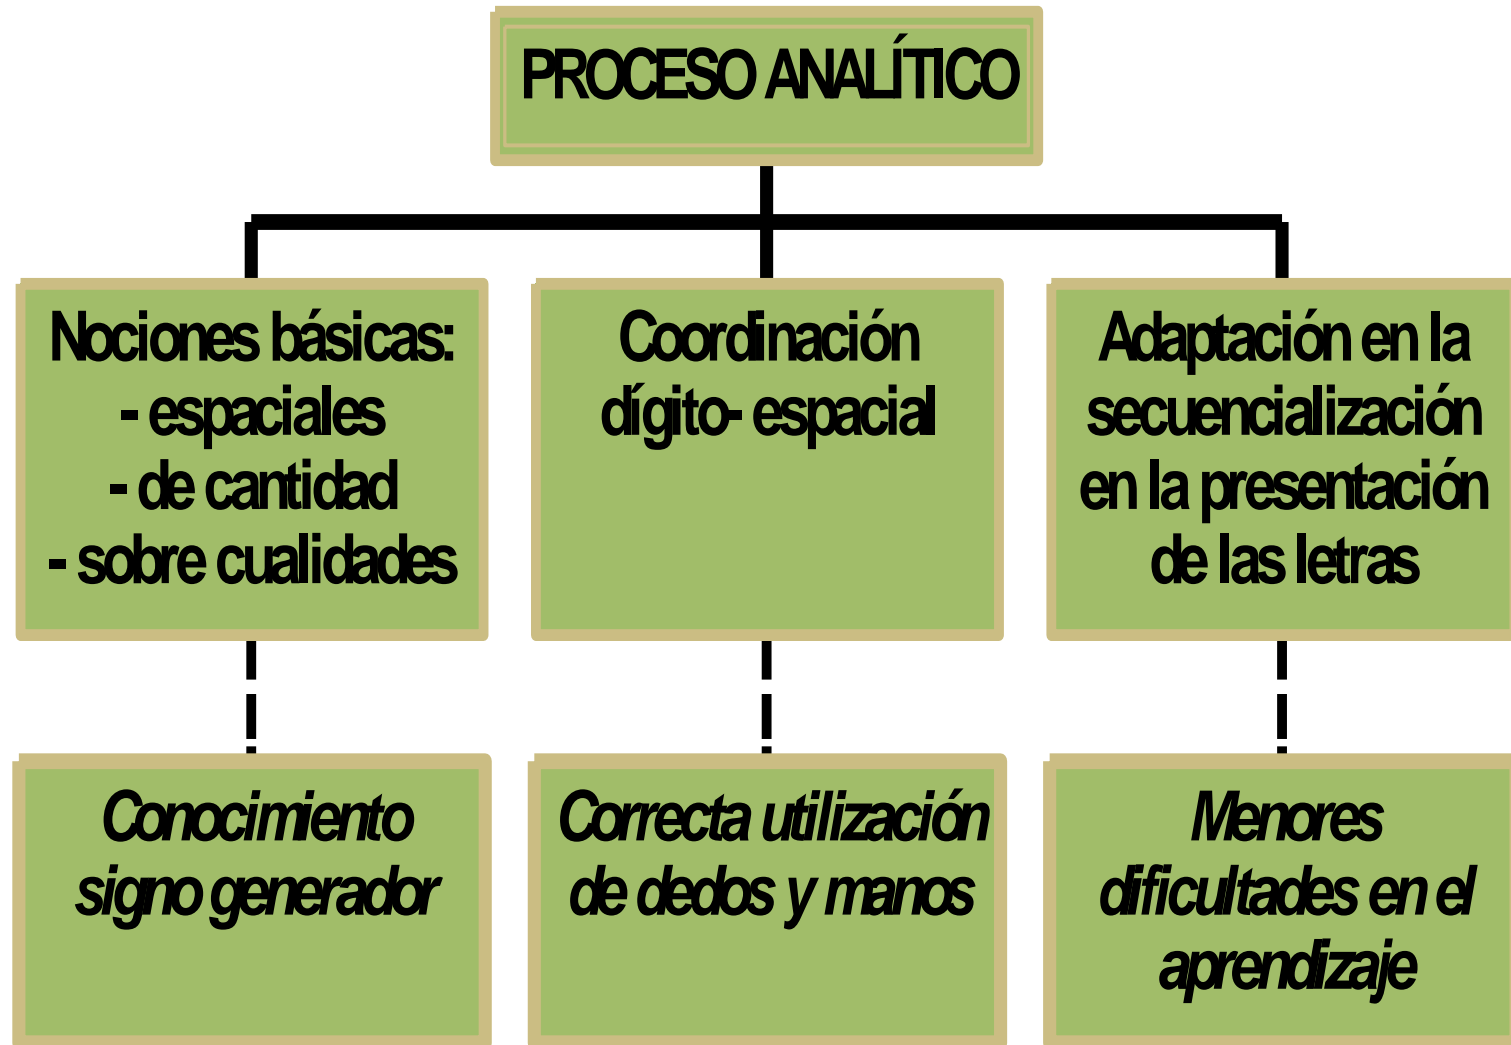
PROCESO ANALÍTICO

Nociones básicas:
- espaciales
- de cantidad
- sobre cualidades

Coordinación dígito- espacial

Adaptación en la secuencialización en la presentación de las letras

Conocimiento signo generador

Correcta utilización de dedos y manos

Menores dificultades en el aprendizaje